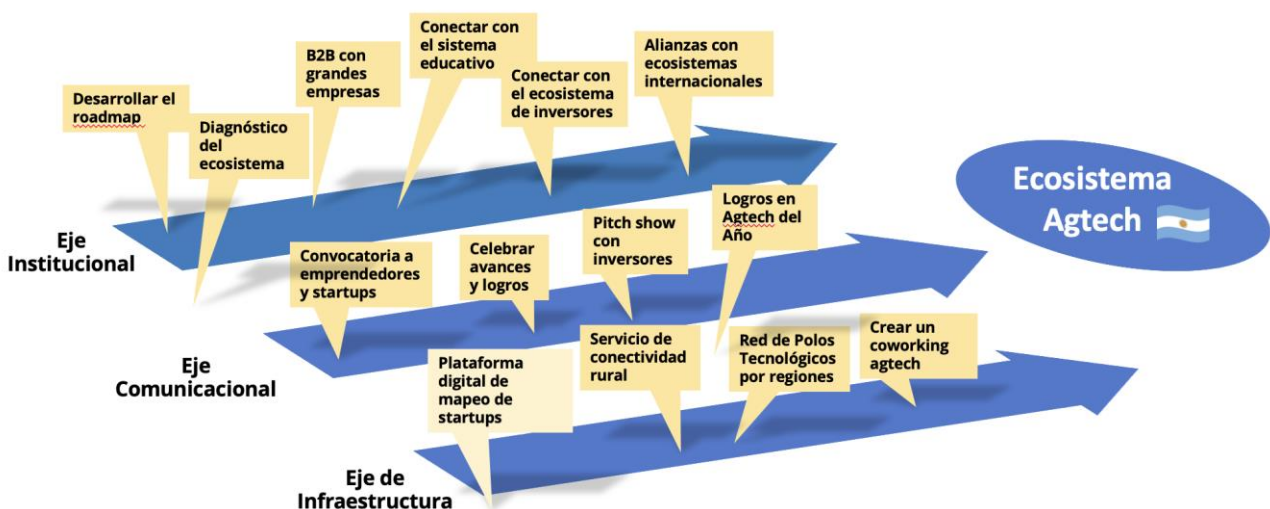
Desarrollar el roadmap

Diagnóstico del ecosistema

B2B con grandes empresas

Conectar con el sistema educativo

Conectar con el ecosistema de inversores

Alianzas con ecosistemas internacionales

Ecosistema Agtech

Eje Institucional

Convocatoria a emprendedores y startups

Celebrar avances y logros

Pitch show con inversores

Logros en Agtech del Año

Eje Comunicacional

Plataforma digital de mapeo de startups

Servicio de conectividad rural

Red de Polos Tecnológicos por regiones

Crear un coworking agtech

Eje de Infraestructura